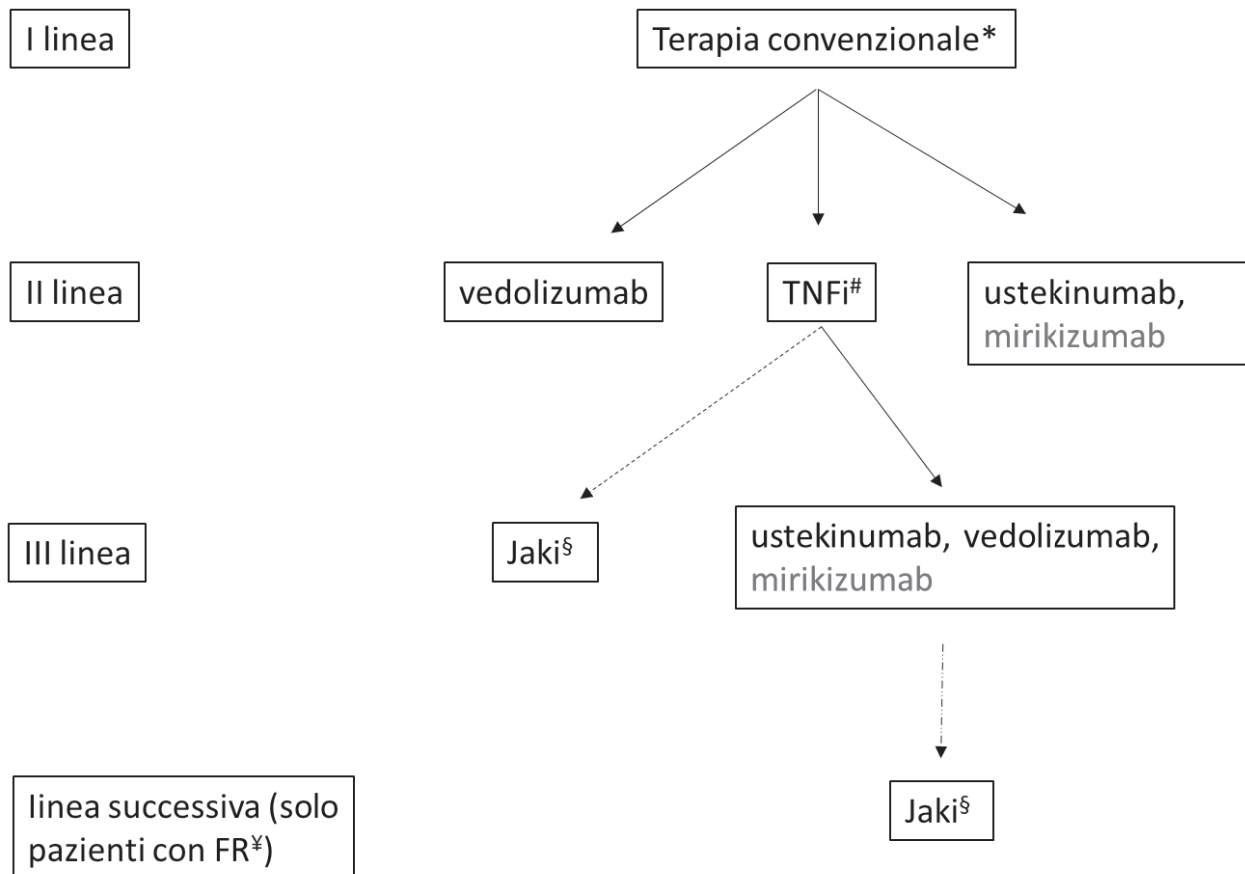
I linea

Terapia convenzionale*

II linea

vedolizumab

TNFi$^{\#}$

ustekinumab, mirikizumab

III linea

Jaki$^{§}$

ustekinumab, vedolizumab, mirikizumab

linea successiva (solo pazienti con FR$^{¥}$)

Jaki$^{§}$